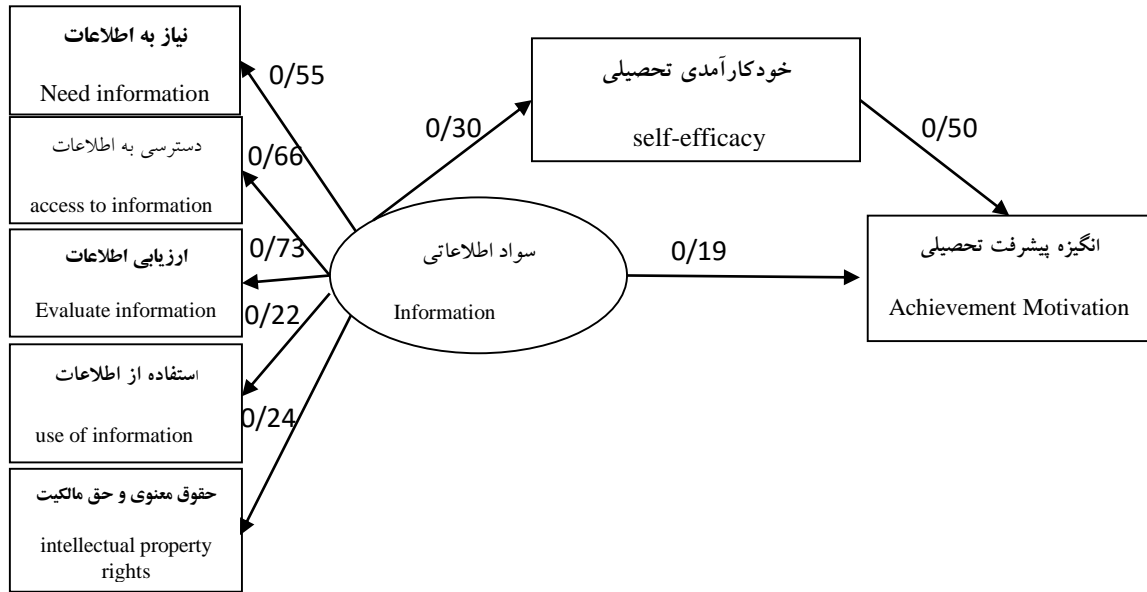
نیاز به اطلاعات

Need information

0/55

دسترسی به اطلاعات

access to information

0/66

ارزیابی اطلاعات

Evaluate information

0/73

0/22

استفاده از اطلاعات

use of information

0/24

حقوق معنوی و حق مالکیت

intellectual property rights

سواد اطلاعاتی

Information

0/30

خودکارآمدی تحصیلی

self-efficacy

0/50

0/19

انگیزه پیشرفت تحصیلی

Achievement Motivation